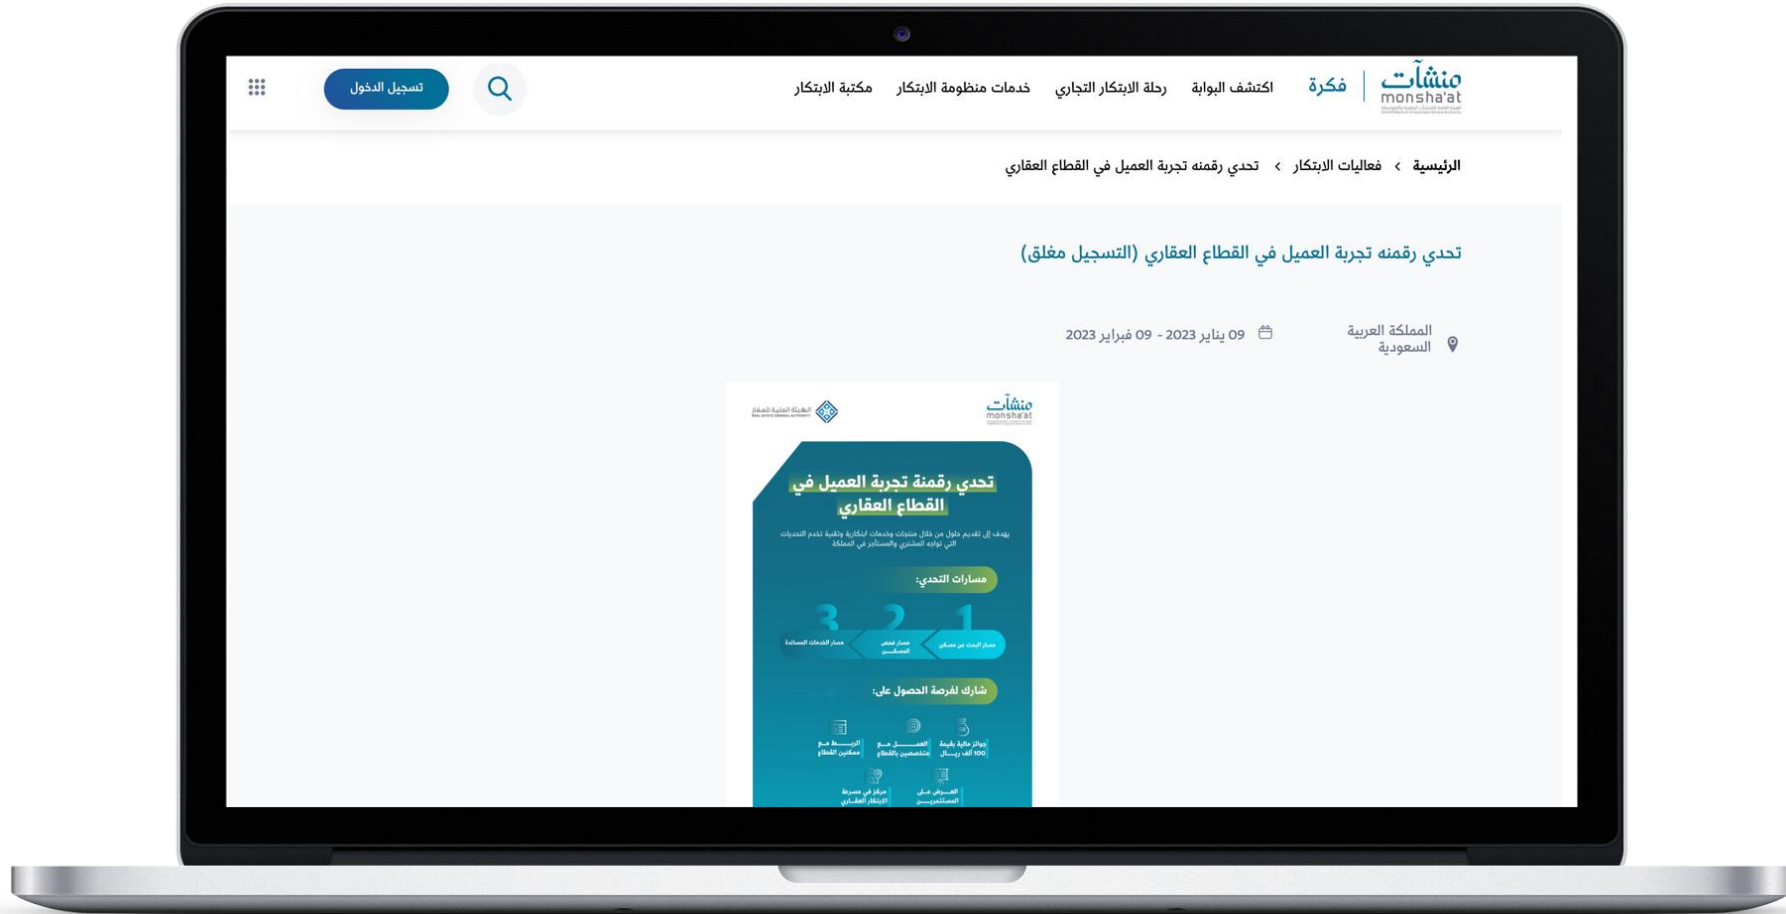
منشآت
monsha'at

فكرة

اكتشف البوابة
رحلة الابتكار التجاري
خدمات منظومة الابتكار
مكتبة الابتكار

تسجيل الدخول

الرئيسية › فعاليات الابتكار › تحدي رقمنه تجربة العميل في القطاع العقاري

تحدي رقمنه تجربة العميل في القطاع العقاري (التسجيل مغلق)

المملكة العربية السعودية

09 يناير 2023 - 09 فبراير 2023

منشآت
monsha'at

الهيئة العامة للعقار

تحدي رقمنة تجربة العميل في القطاع العقاري

يهدف إلى تقديم حلول من خلال منتجات وخدمات ابتكارية وتقنية تخدم التحديات التي تواجه المشتري والمستأجر في المملكة

مسارات التحدي:

1
مسار البحث عن مسكن

2
مسار فحص المسكن

3
مسار الخدمات المساندة

شارك لفرصة الحصول على:

جوائز مالية بقيمة 100 ألف ريال

العمل مع متخصصين بالقطاع

الربط مع ممكنين القطاع

العرض على المستثمرين

مركز في مسرعة الابتكار العقاري